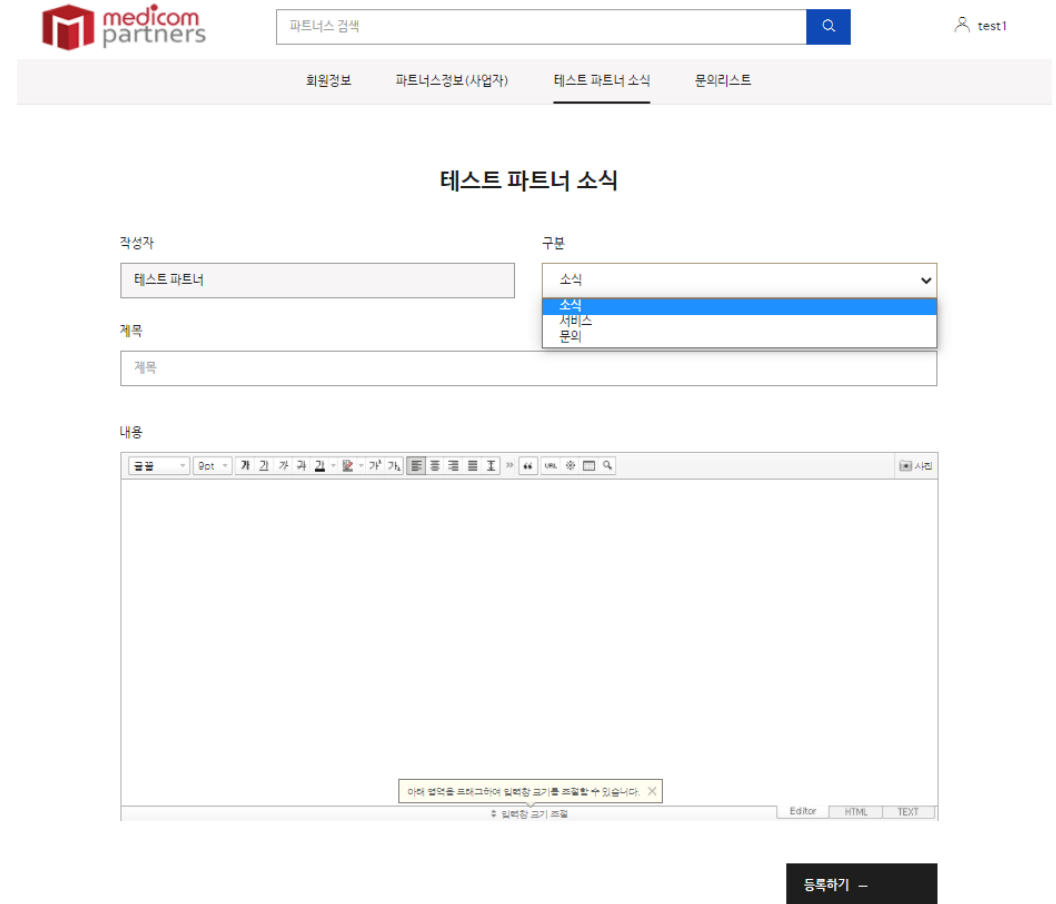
medicom partners

파트너스 검색

test1

회원정보
파트너스정보(사업자)
테스트 파트너 소식
문의리스트

테스트 파트너 소식

작성자
테스트 파트너

구분
소식
소식
서비스
문의

제목
제목

내용

글꼴 9pt 가 가 가 가 가 가 가 가 URL 사진

아래 영역을 드래그하여 입력창 크기를 조절할 수 있습니다.

입력창 크기 조절

Editor HTML TEXT

등록하기 —